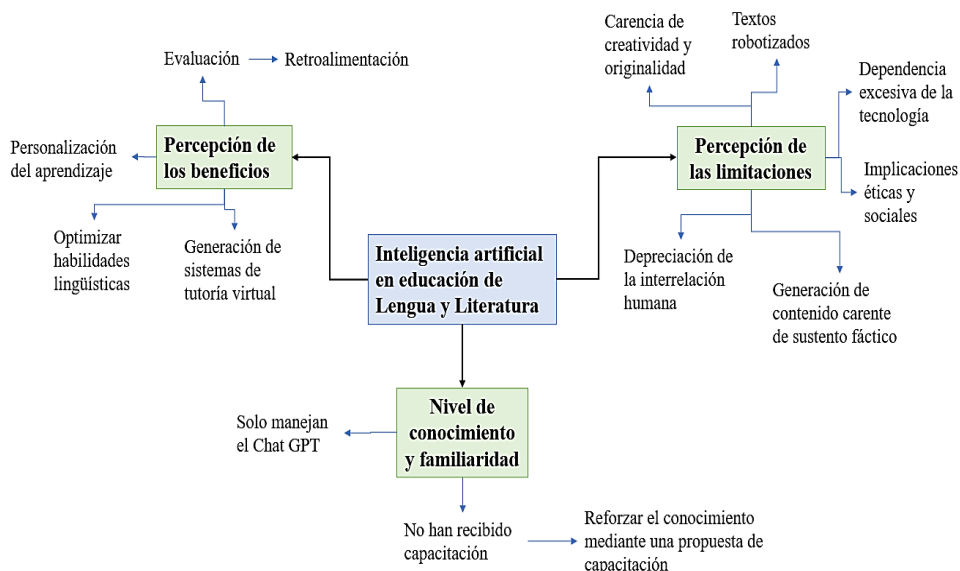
Evaluación

Retroalimentación

Personalización del aprendizaje

Percepción de los beneficios

Optimizar habilidades lingüísticas

Generación de sistemas de tutoría virtual

Inteligencia artificial en educación de Lengua y Literatura

Carencia de creatividad y originalidad

Textos robotizados

Dependencia excesiva de la tecnología

Percepción de las limitaciones

Implicaciones éticas y sociales

Depreciación de la interrelación humana

Generación de contenido carente de sustento fáctico

Solo manejan el Chat GPT

Nivel de conocimiento y familiaridad

No han recibido capacitación

Reforzar el conocimiento mediante una propuesta de capacitación